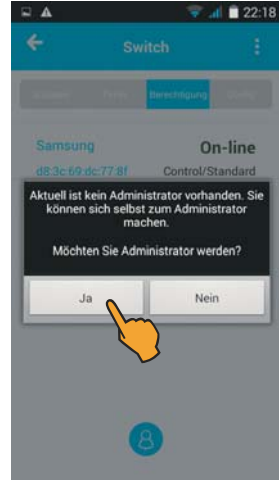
22:18

Switch

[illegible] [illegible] Berechtigung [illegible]

Samsung
On-line
d8:3c:69:dc:77:8f
Control/Standard

Aktuell ist kein Administrator vorhanden. Sie können sich selbst zum Administrator machen.

Möchten Sie Administrator werden?

Ja
Nein